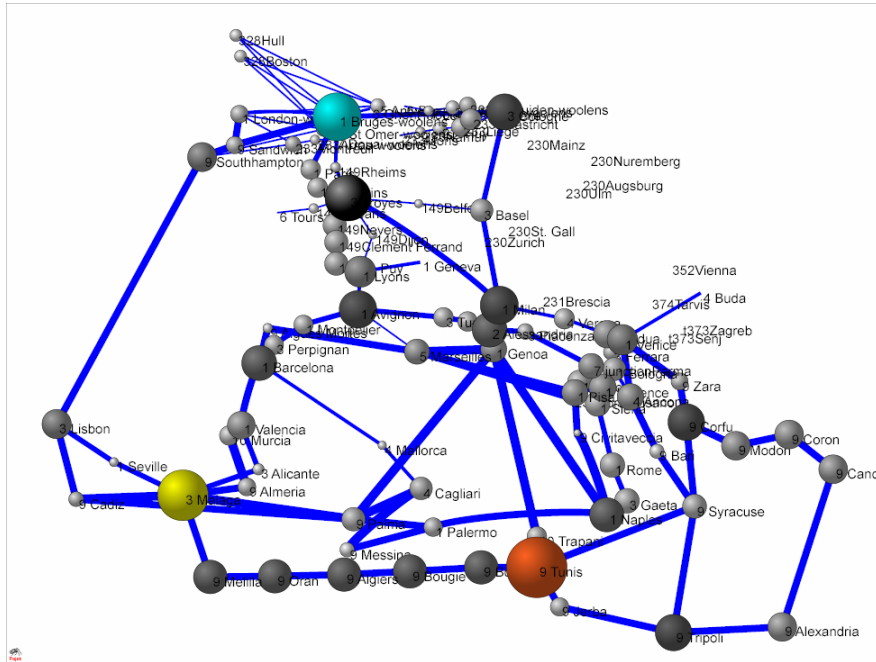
328Hull
329Boston
1 London-w
1 Bruges-woolens
3 Leiden-woolens
St Omer-woolens
Maastricht
Liege
9 Sandwich
230Montreuil
Douai-woolens
9 Southhampton
230Mainz
230Nuremberg
230Augsburg
230Ulm
149Rheims
1 Pa
Troyes
149Belfo
3 Basel
6 Tours
149Nevers
149Dijon
230St. Gall
230Zurich
149Clement Ferrand
1 Geneva
Puy
1 Lyons
352Vienna
374Tarvis
4 Buda
231Brescia
373Zagreb
373Senj
1 Milan
1 Avignon
Montpelier
Tu
Alessandria
Piacenza
Verona
Padua
1 Venice
Ferrara
Bologna
3 Perpignan
5 Marseilles
1 Genoa
1 Barcelona
Pisa
Siena
Ancona
Zara
3 Lisbon
1 Valencia
Murcia
Corfu
9 Coron
9 Modon
Civitavecchia
Bari
1 Seville
3 Alicante
1 Mallorca
1 Rome
9 Cand
8 Almeria
4 Cagliari
9 Cadiz
3 Mal
3 Gaeta
1 Naples
9 Syracuse
9 Palma
1 Palermo
Trapani
9 Messina
9 Melilla
9 Oran
9 Algiers
9 Bougie
9 Tunis
Jerba
9 Tripoli
9 Alexandria